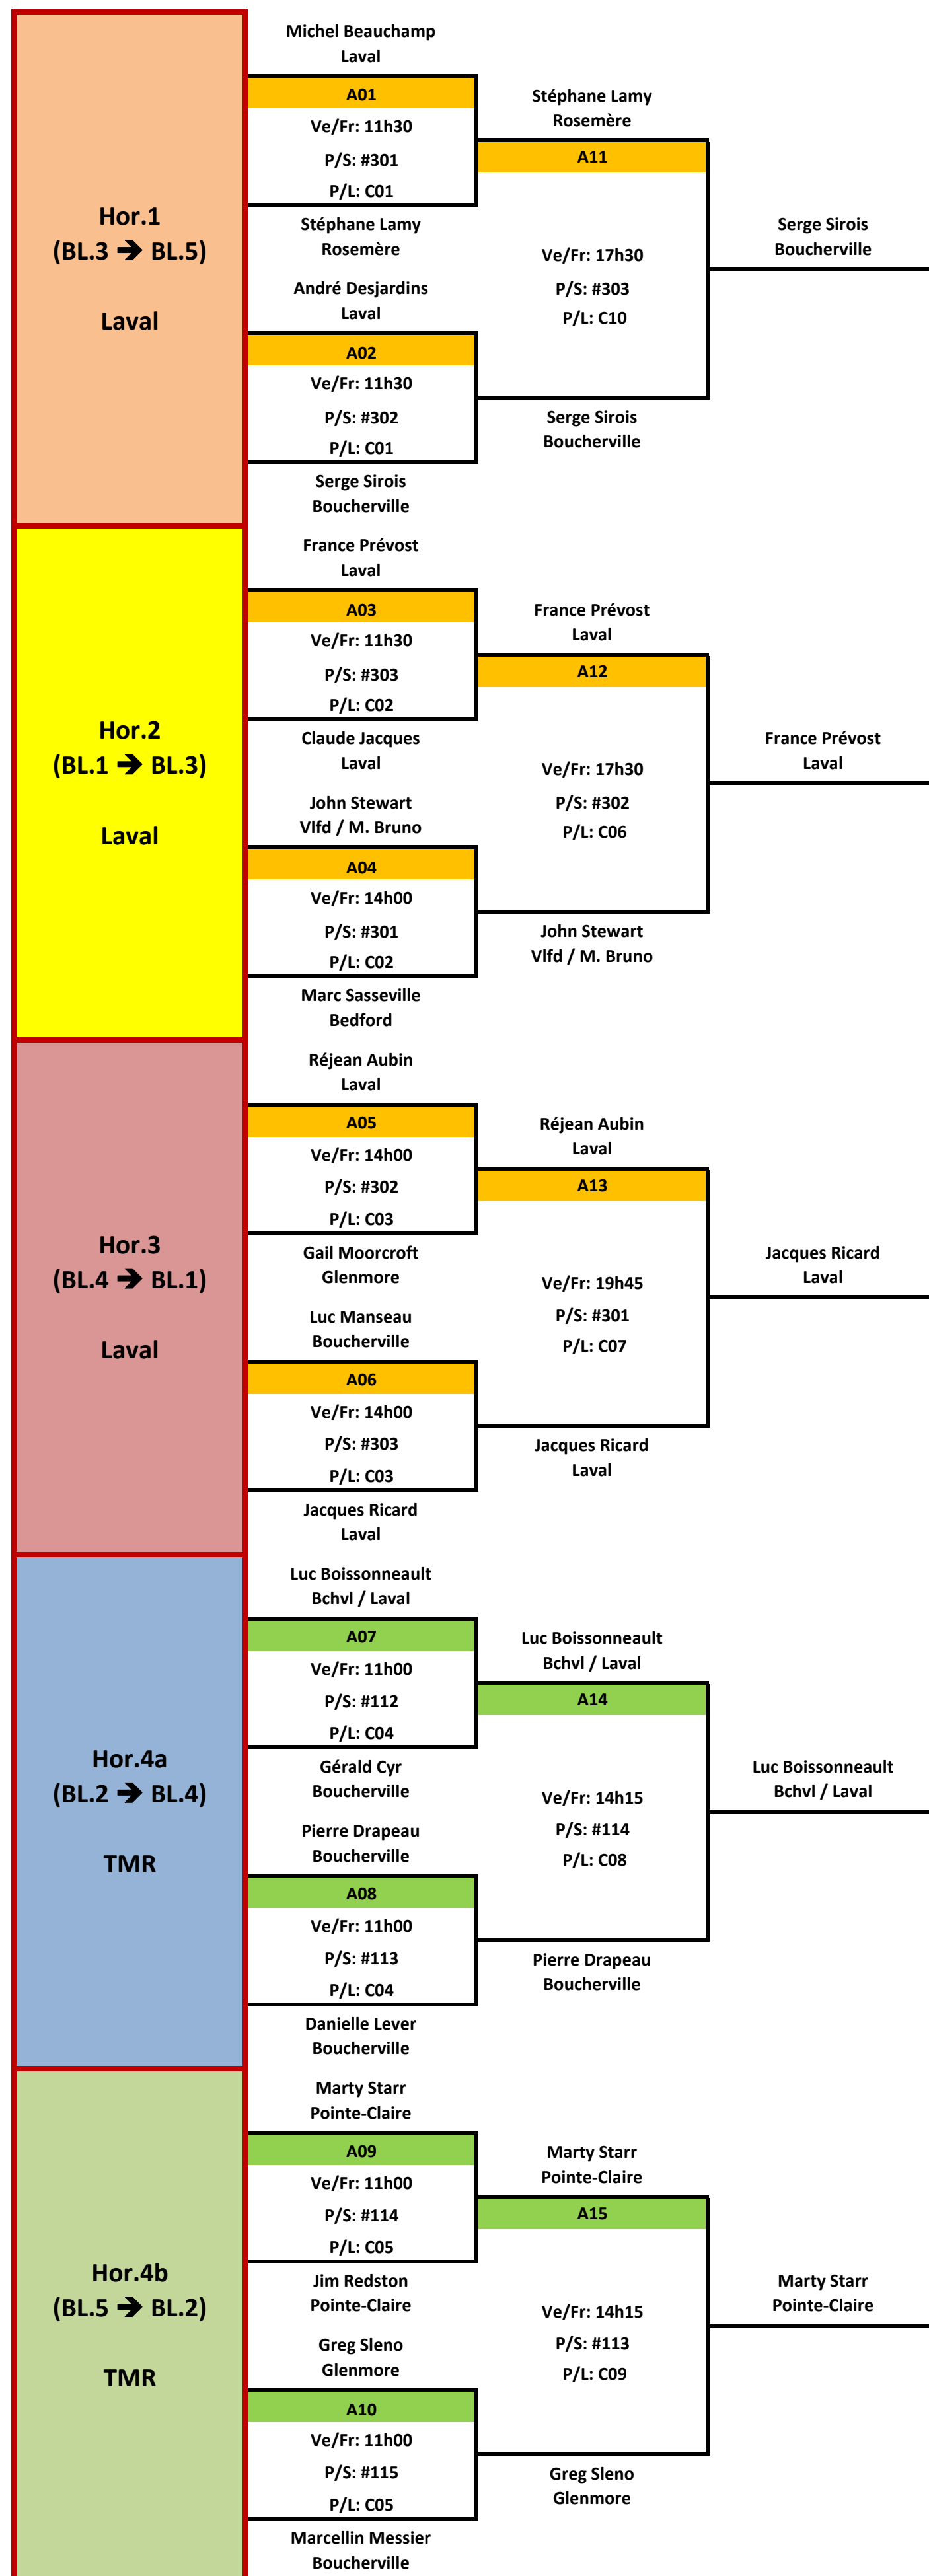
Hor.1
(BL.3 ➔ BL.5)

Laval

Michel Beauchamp
Laval

A01
Ve/Fr: 11h30
P/S: #301
P/L: C01

Stéphane Lamy
Rosemère

André Desjardins
Laval

A02
Ve/Fr: 11h30
P/S: #302
P/L: C01

Serge Sirois
Boucherville

Stéphane Lamy
Rosemère

A11
Ve/Fr: 17h30
P/S: #303
P/L: C10

Serge Sirois
Boucherville

Serge Sirois
Boucherville

Hor.2
(BL.1 ➔ BL.3)

Laval

France Prévost
Laval

A03
Ve/Fr: 11h30
P/S: #303
P/L: C02

Claude Jacques
Laval

John Stewart
Vlfd / M. Bruno

A04
Ve/Fr: 14h00
P/S: #301
P/L: C02

Marc Sasseville
Bedford

France Prévost
Laval

A12
Ve/Fr: 17h30
P/S: #302
P/L: C06

John Stewart
Vlfd / M. Bruno

France Prévost
Laval

Hor.3
(BL.4 ➔ BL.1)

Laval

Réjean Aubin
Laval

A05
Ve/Fr: 14h00
P/S: #302
P/L: C03

Gail Moorcroft
Glenmore

Luc Manseau
Boucherville

A06
Ve/Fr: 14h00
P/S: #303
P/L: C03

Jacques Ricard
Laval

Réjean Aubin
Laval

A13
Ve/Fr: 19h45
P/S: #301
P/L: C07

Jacques Ricard
Laval

Jacques Ricard
Laval

Hor.4a
(BL.2 ➔ BL.4)

TMR

Luc Boissonneault
Bchvl / Laval

A07
Ve/Fr: 11h00
P/S: #112
P/L: C04

Gérald Cyr
Boucherville

Pierre Drapeau
Boucherville

A08
Ve/Fr: 11h00
P/S: #113
P/L: C04

Danielle Lever
Boucherville

Luc Boissonneault
Bchvl / Laval

A14
Ve/Fr: 14h15
P/S: #114
P/L: C08

Pierre Drapeau
Boucherville

Luc Boissonneault
Bchvl / Laval

Hor.4b
(BL.5 ➔ BL.2)

TMR

Marty Starr
Pointe-Claire

A09
Ve/Fr: 11h00
P/S: #114
P/L: C05

Jim Redston
Pointe-Claire

Greg Sleno
Glenmore

A10
Ve/Fr: 11h00
P/S: #115
P/L: C05

Marcellin Messier
Boucherville

Marty Starr
Pointe-Claire

A15
Ve/Fr: 14h15
P/S: #113
P/L: C09

Greg Sleno
Glenmore

Marty Starr
Pointe-Claire